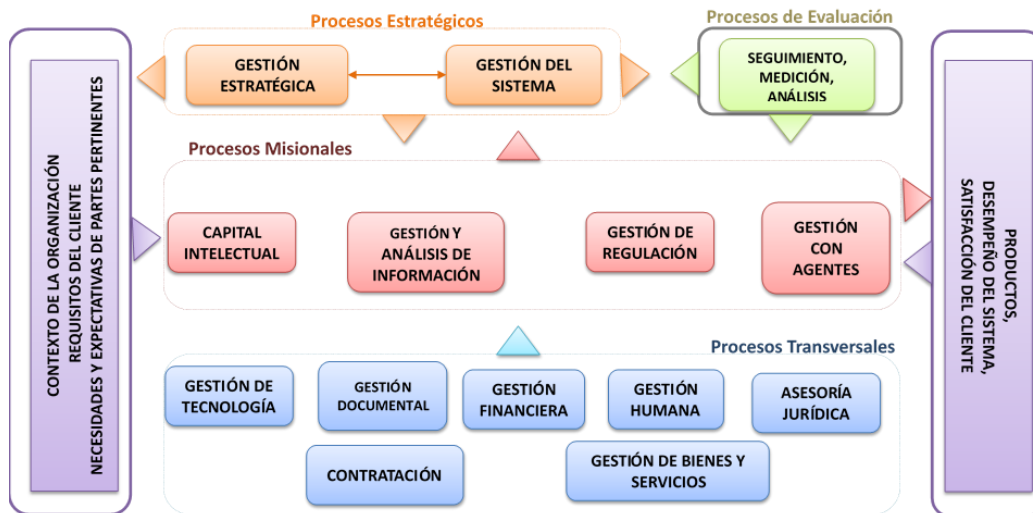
Procesos Estratégicos

GESTIÓN ESTRATÉGICA

GESTIÓN DEL SISTEMA

Procesos de Evaluación

SEGUIMIENTO, MEDICIÓN, ANÁLISIS

CONTEXTO DE LA ORGANIZACIÓN
REQUISITOS DEL CLIENTE
NECESIDADES Y EXPECTATIVAS DE PARTES PERTINENTES

Procesos Misionales

CAPITAL INTELECTUAL

GESTIÓN Y ANÁLISIS DE INFORMACIÓN

GESTIÓN DE REGULACIÓN

GESTIÓN CON AGENTES

PRODUCTOS,
DESEMPEÑO DEL SISTEMA,
SATISFACCIÓN DEL CLIENTE

Procesos Transversales

GESTIÓN DE TECNOLOGÍA

GESTIÓN DOCUMENTAL

GESTIÓN FINANCIERA

GESTIÓN HUMANA

ASESORÍA JURÍDICA

CONTRATACIÓN

GESTIÓN DE BIENES Y SERVICIOS